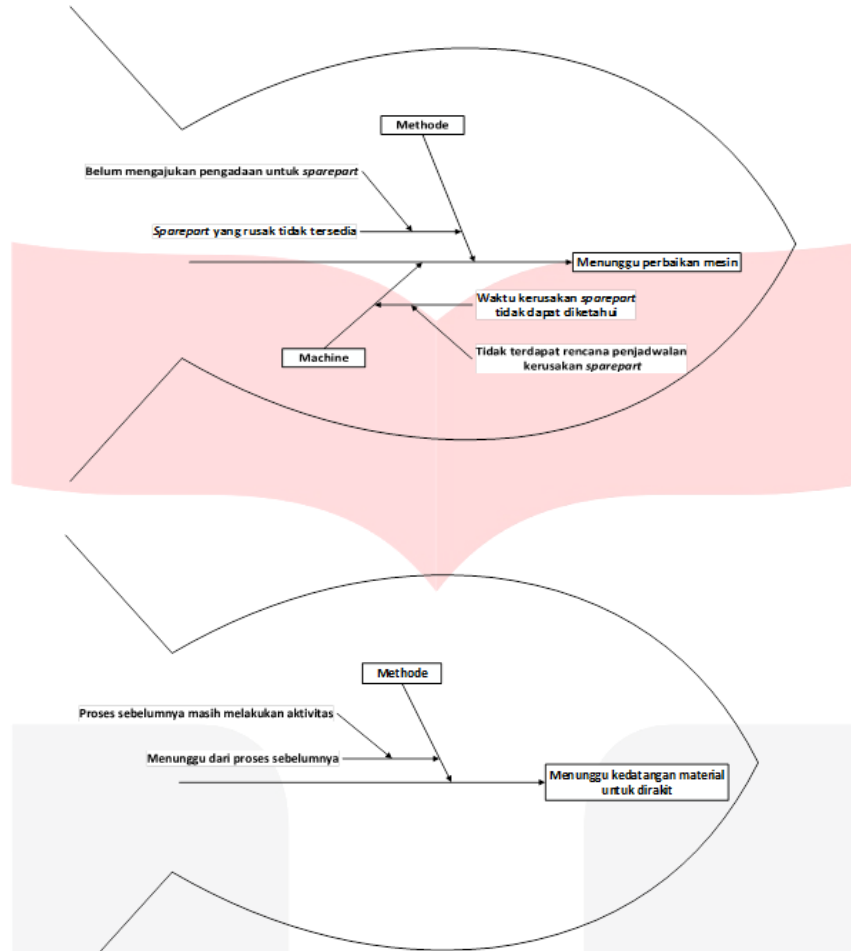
Methode

Belum mengajukan pengadaan untuk *sparepart*

*Sparepart* yang rusak tidak tersedia

Menunggu perbaikan mesin

Waktu kerusakan *sparepart* tidak dapat diketahui

Tidak terdapat rencana penjadwalan kerusakan *sparepart*

Machine

Methode

Proses sebelumnya masih melakukan aktivitas

Menunggu dari proses sebelumnya

Menunggu kedatangan material untuk dirakit